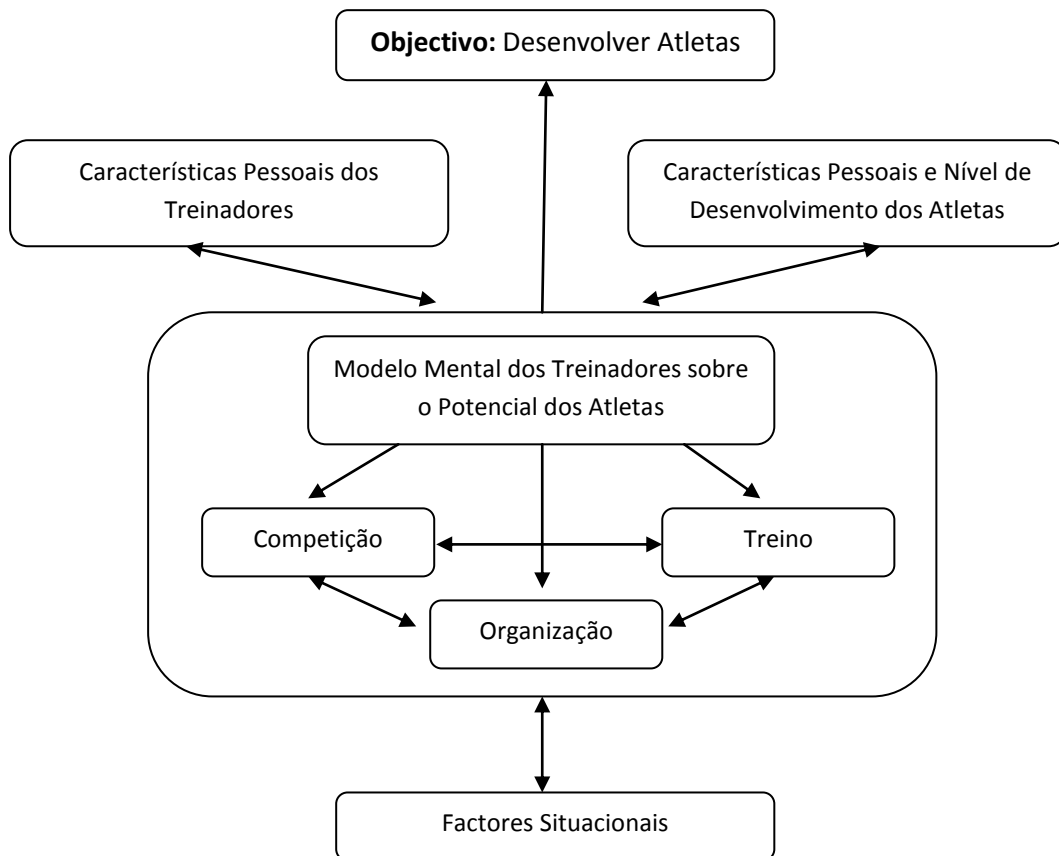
**Objectivo:** Desenvolver Atletas

Características Pessoais dos Treinadores

Características Pessoais e Nível de Desenvolvimento dos Atletas

Modelo Mental dos Treinadores sobre o Potencial dos Atletas

Competição

Treino

Organização

Factores Situacionais